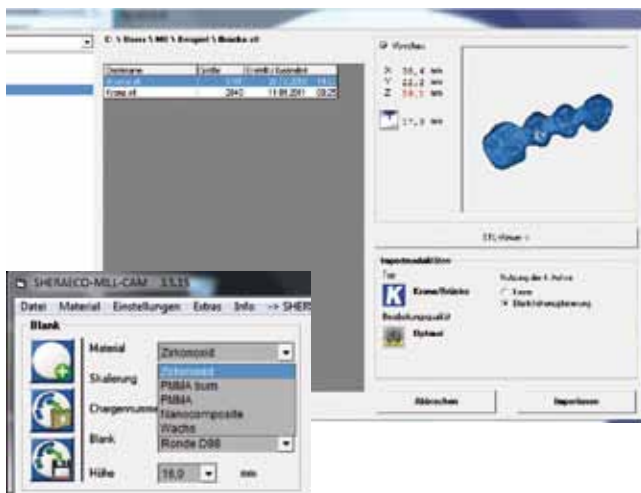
C:\Kunde\MEI\Beispiel\Brücke.stl

| Dateiname | Größe | Erstellt / Geändert |
|---|---|---|
| Krone.stl | 3197 | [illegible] |
| Krone.stl | 2840 | 11.08.2001 09:25 |

Vorschau

X: 36,4 mm
Y: 22,2 mm
Z: 10,3 mm

17,0 mm

STL-Viewer >

Importmodalitäten

Typ

Krone/Brücke

Bearbeitungsqualität

Optimal

Nutzung der 4. Achse

Keine

Hinterschneidungsfreiheit

Abbrechen

Importieren

SHERAECO-MILL-CAM 3.5.15

Datei Material Einstellungen Extras Info -> SHER

Blank

Material

Zirkonoxid

Skalierung

Zirkonoxid

PMMA burn

PMMA

Nanocomposite

Wachs

Chargennumme

Blank

Ronde D98

Höhe

16,0

mm